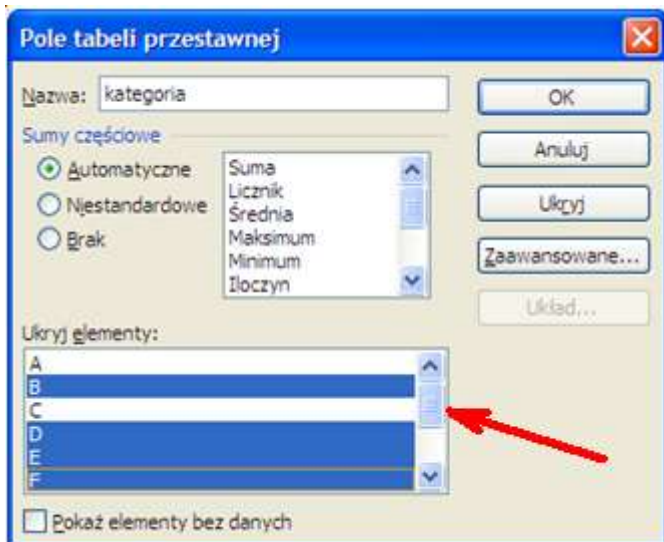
Pole tabeli przestawnej

Nazwa: kategoria

OK

Anuluj

Ukryj

Zaawansowane...

Układ...

Sumy częściowe

Automatyczne

Niestandardowe

Brak

Suma
Licznik
Średnia
Maksimum
Minimum
Iloczyn

Ukryj elementy:

A
B
C
D
E
F

Pokaż elementy bez danych